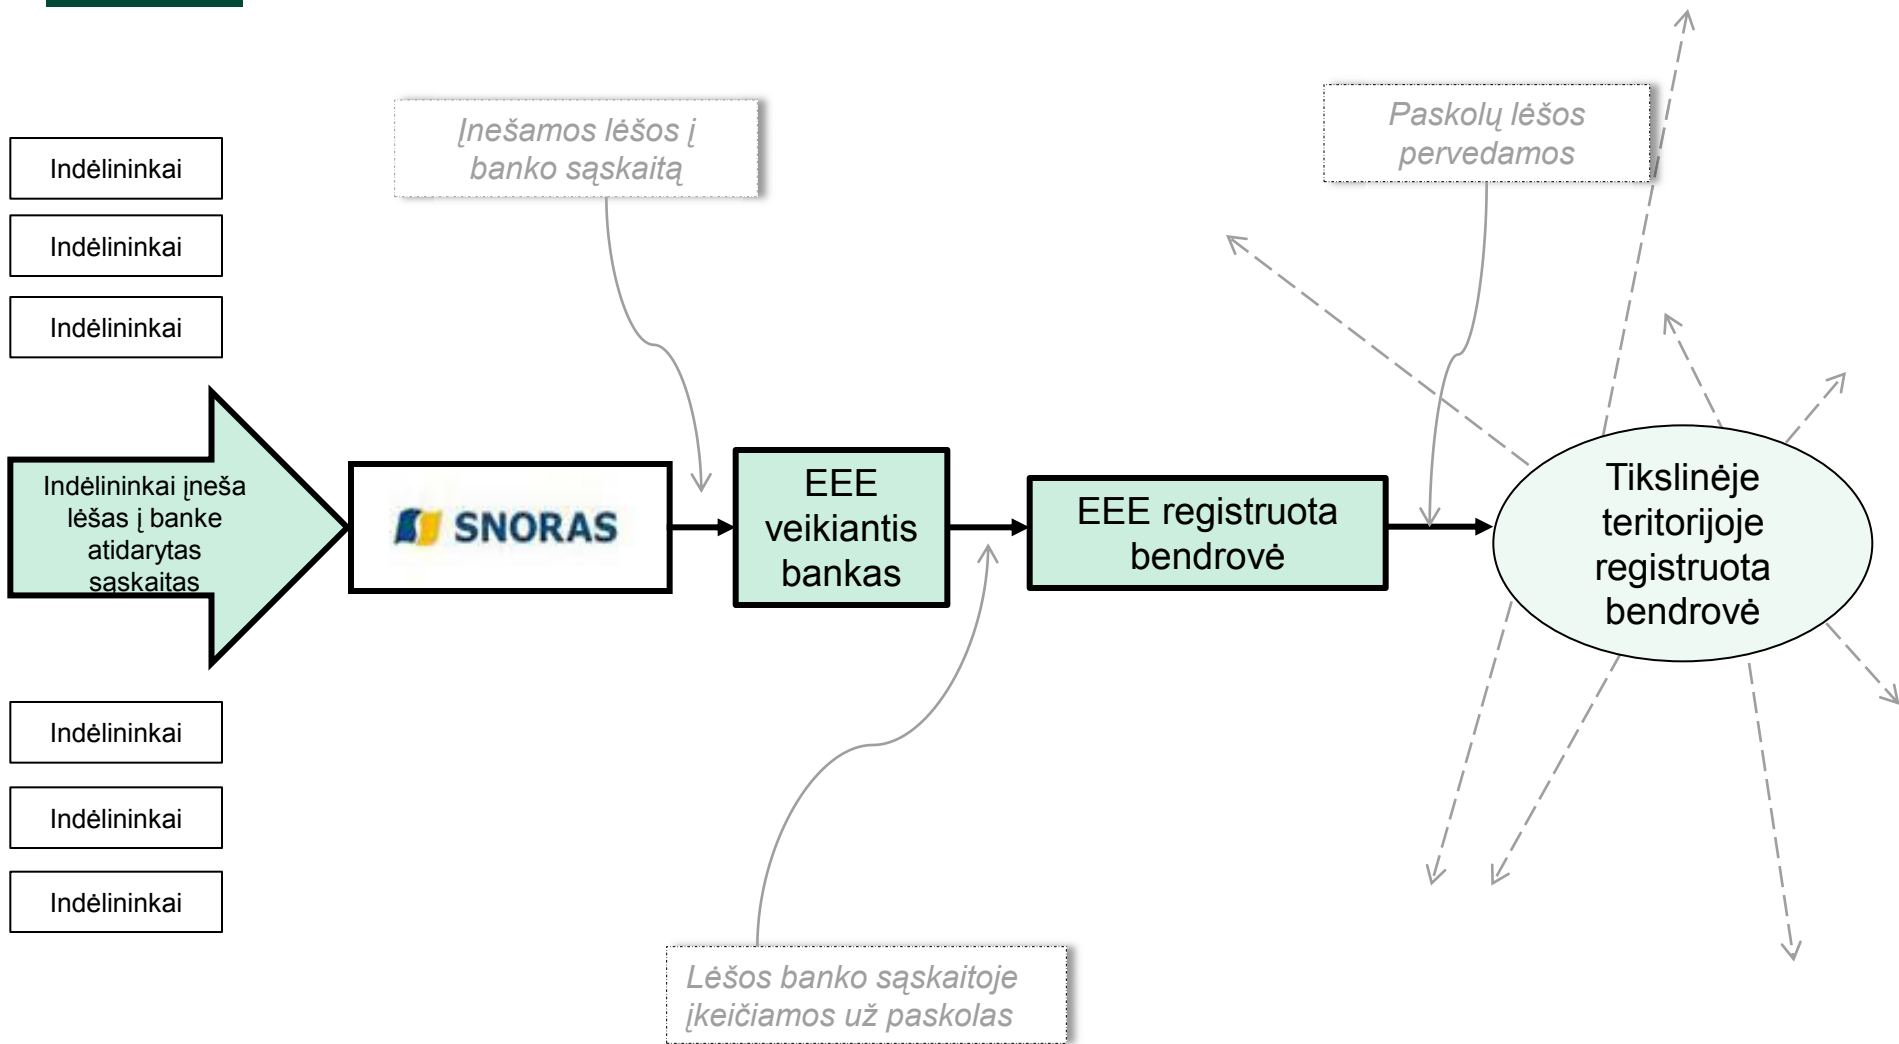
Indėlininkai

Indėlininkai

Indėlininkai

Įnešamos lėšos į banko sąskaitą

Paskolų lėšos pervedamos

Indėlininkai įneša lėšas į banke atidarytas sąskaitas

SNORAS

EEE veikiantis bankas

EEE registruota bendrovė

Tikslinėje teritorijoje registruota bendrovė

Indėlininkai

Indėlininkai

Indėlininkai

Lėšos banko sąskaitoje įkeičiamos už paskolas